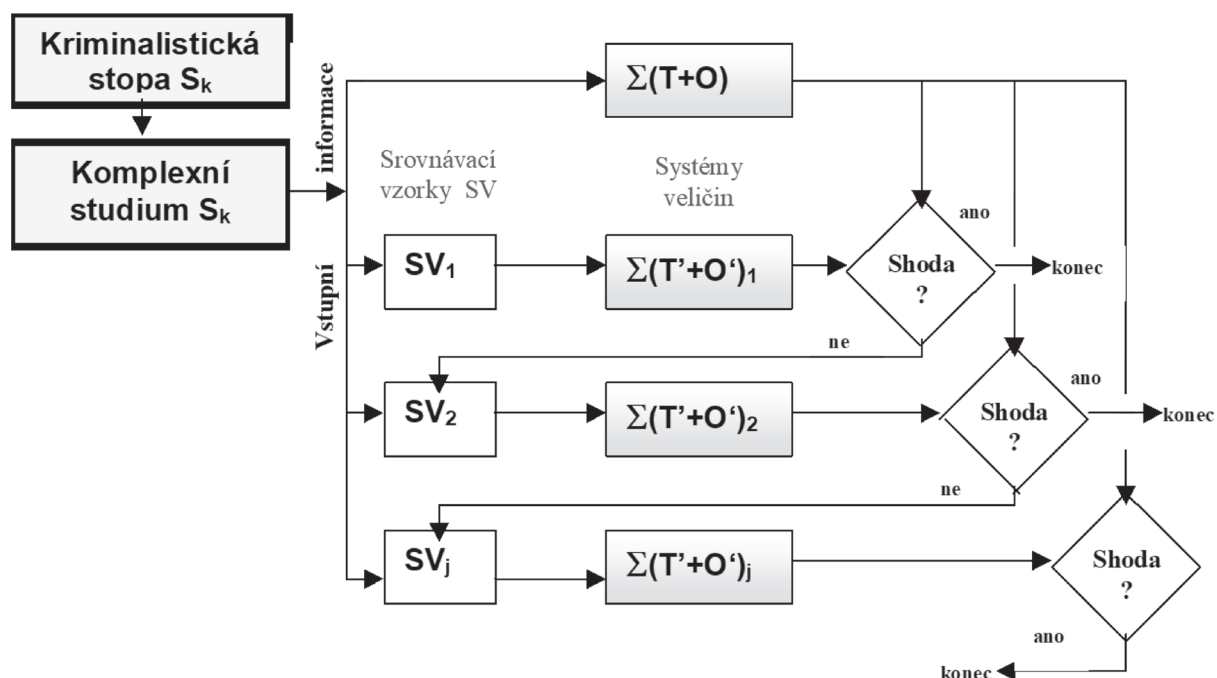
Kriminalistická stopa $S_k$

Komplexní studium $S_k$

Vstupní informace

Srovnávací vzorky SV

Systémy veličin

$\Sigma(T+O)$

$SV_1$

$\Sigma(T'+O')_1$

Shoda ?

ano

konec

ne

$SV_2$

$\Sigma(T'+O')_2$

Shoda ?

ano

konec

ne

$SV_j$

$\Sigma(T'+O')_j$

Shoda ?

ano

konec